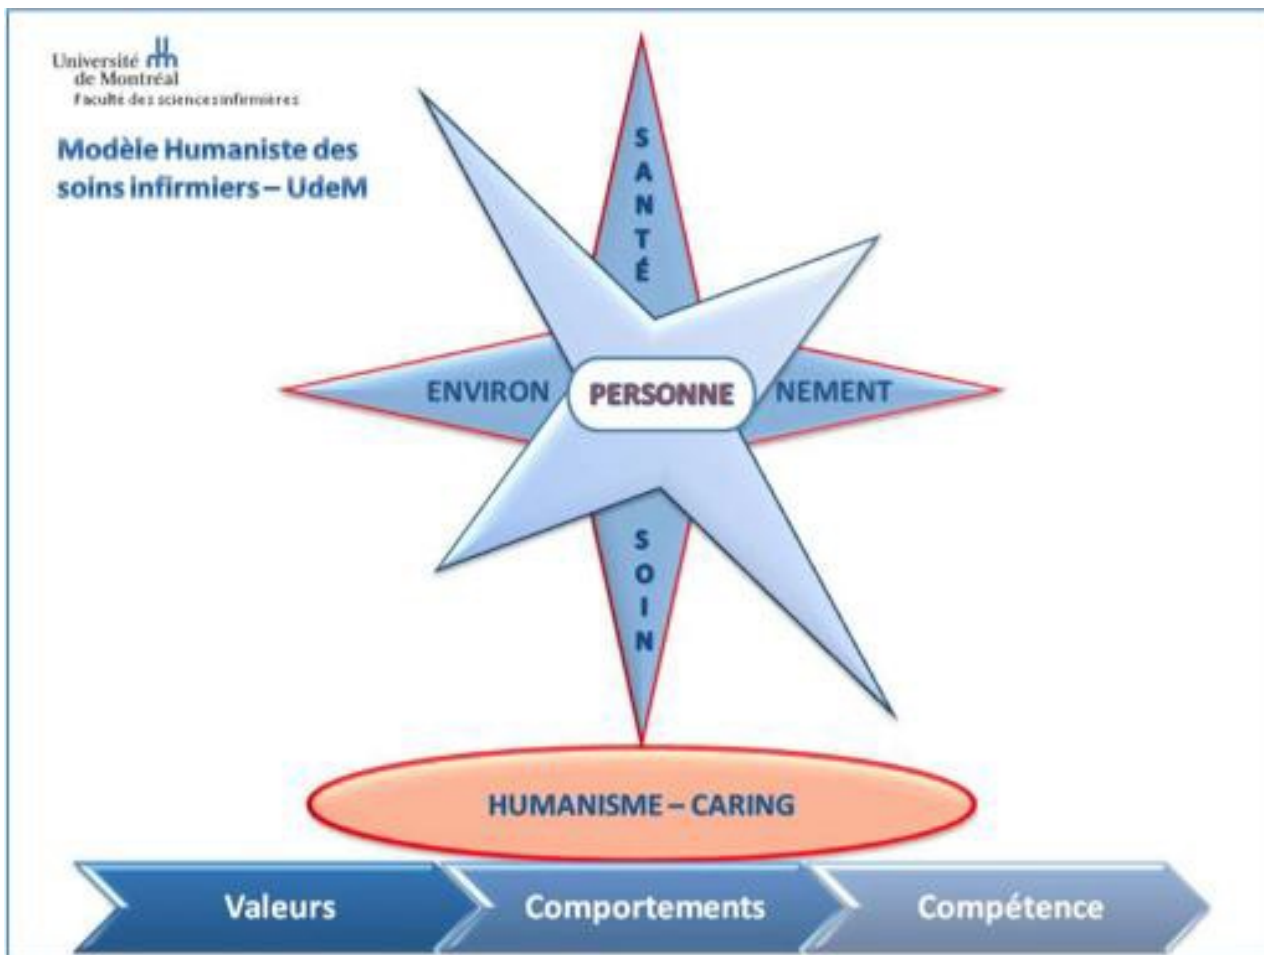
Université de Montréal
Faculté des sciences infirmières

Modèle Humaniste des soins infirmiers – UdeM

S
A
N
T
É

ENVIRON PERSONNE NEMENT

S
O
I
N

HUMANISME – CARING

Valeurs
Comportements
Compétence